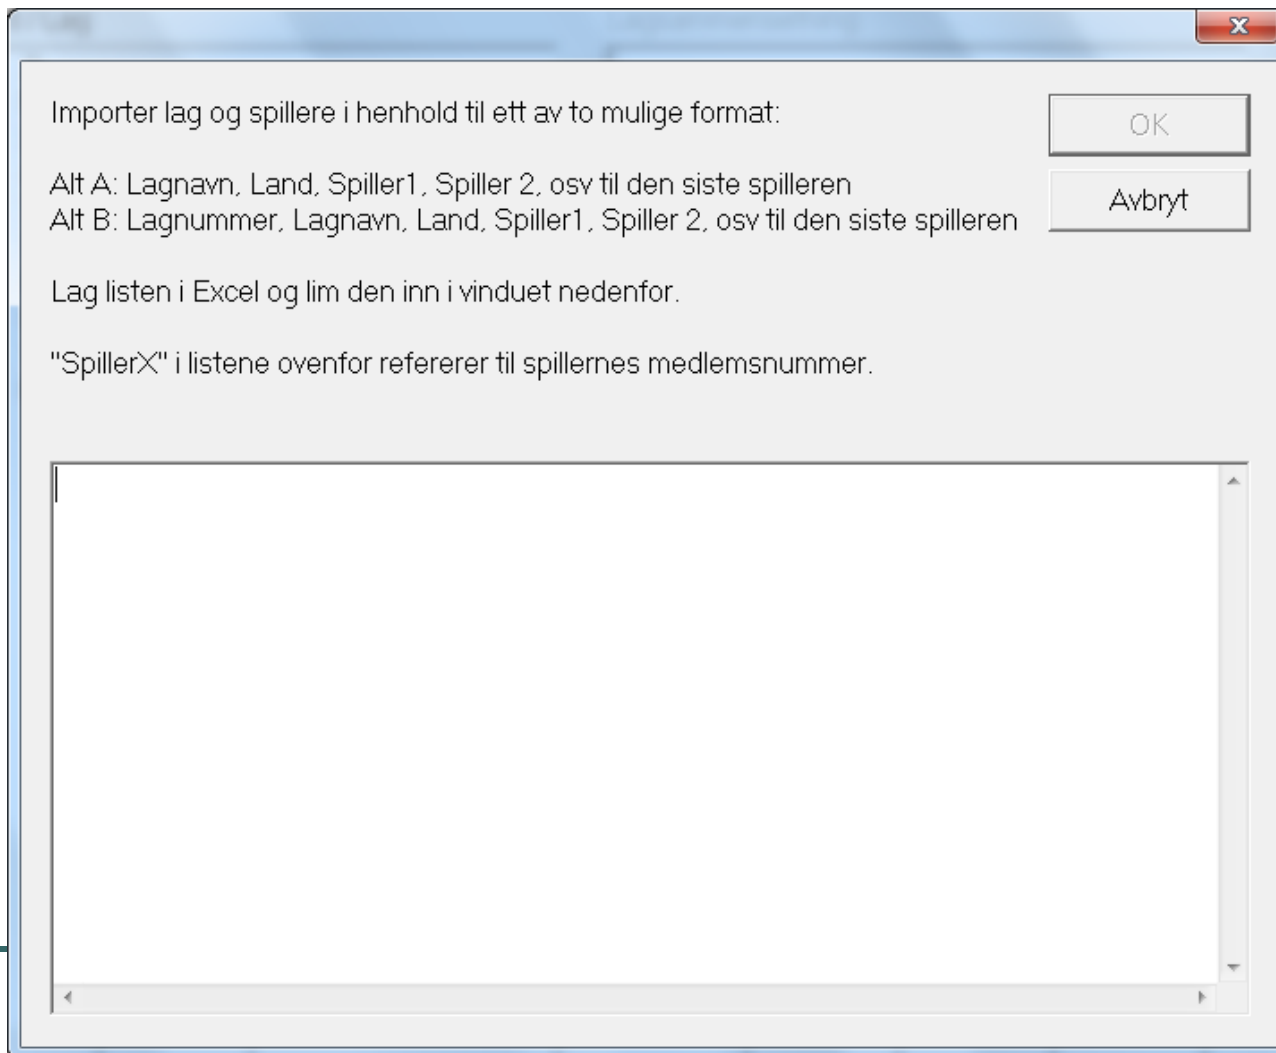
Importer lag og spillere i henhold til ett av to mulige format:

Alt A: Lagnavn, Land, Spiller1, Spiller 2, osv til den siste spilleren
Alt B: Lagnummer, Lagnavn, Land, Spiller1, Spiller 2, osv til den siste spilleren

Lag listen i Excel og lim den inn i vinduet nedenfor.

"SpillerX" i listene ovenfor refererer til spillernes medlemsnummer.

OK

Avbryt